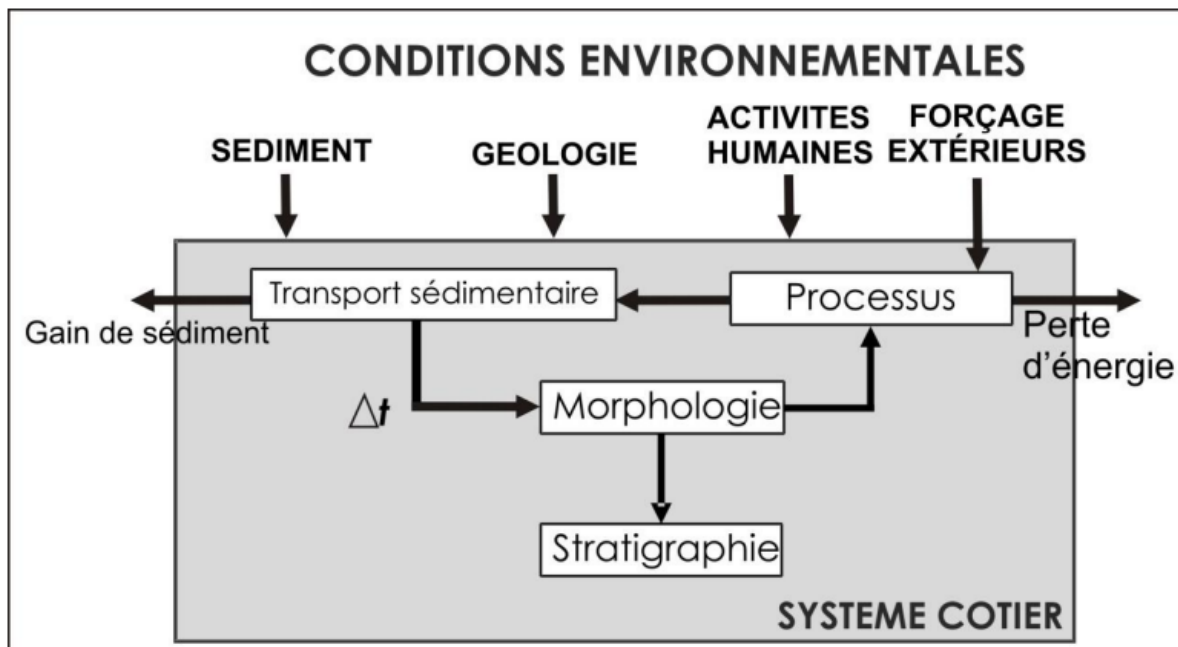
CONDITIONS ENVIRONNEMENTALES

SEDIMENT

GEOLOGIE

ACTIVITES HUMAINES

FORÇAGE EXTÉRIEURS

Transport sédimentaire

Processus

Gain de sédiment

Perte d'énergie

$\Delta t$

Morphologie

Stratigraphie

SYSTEME COTIER